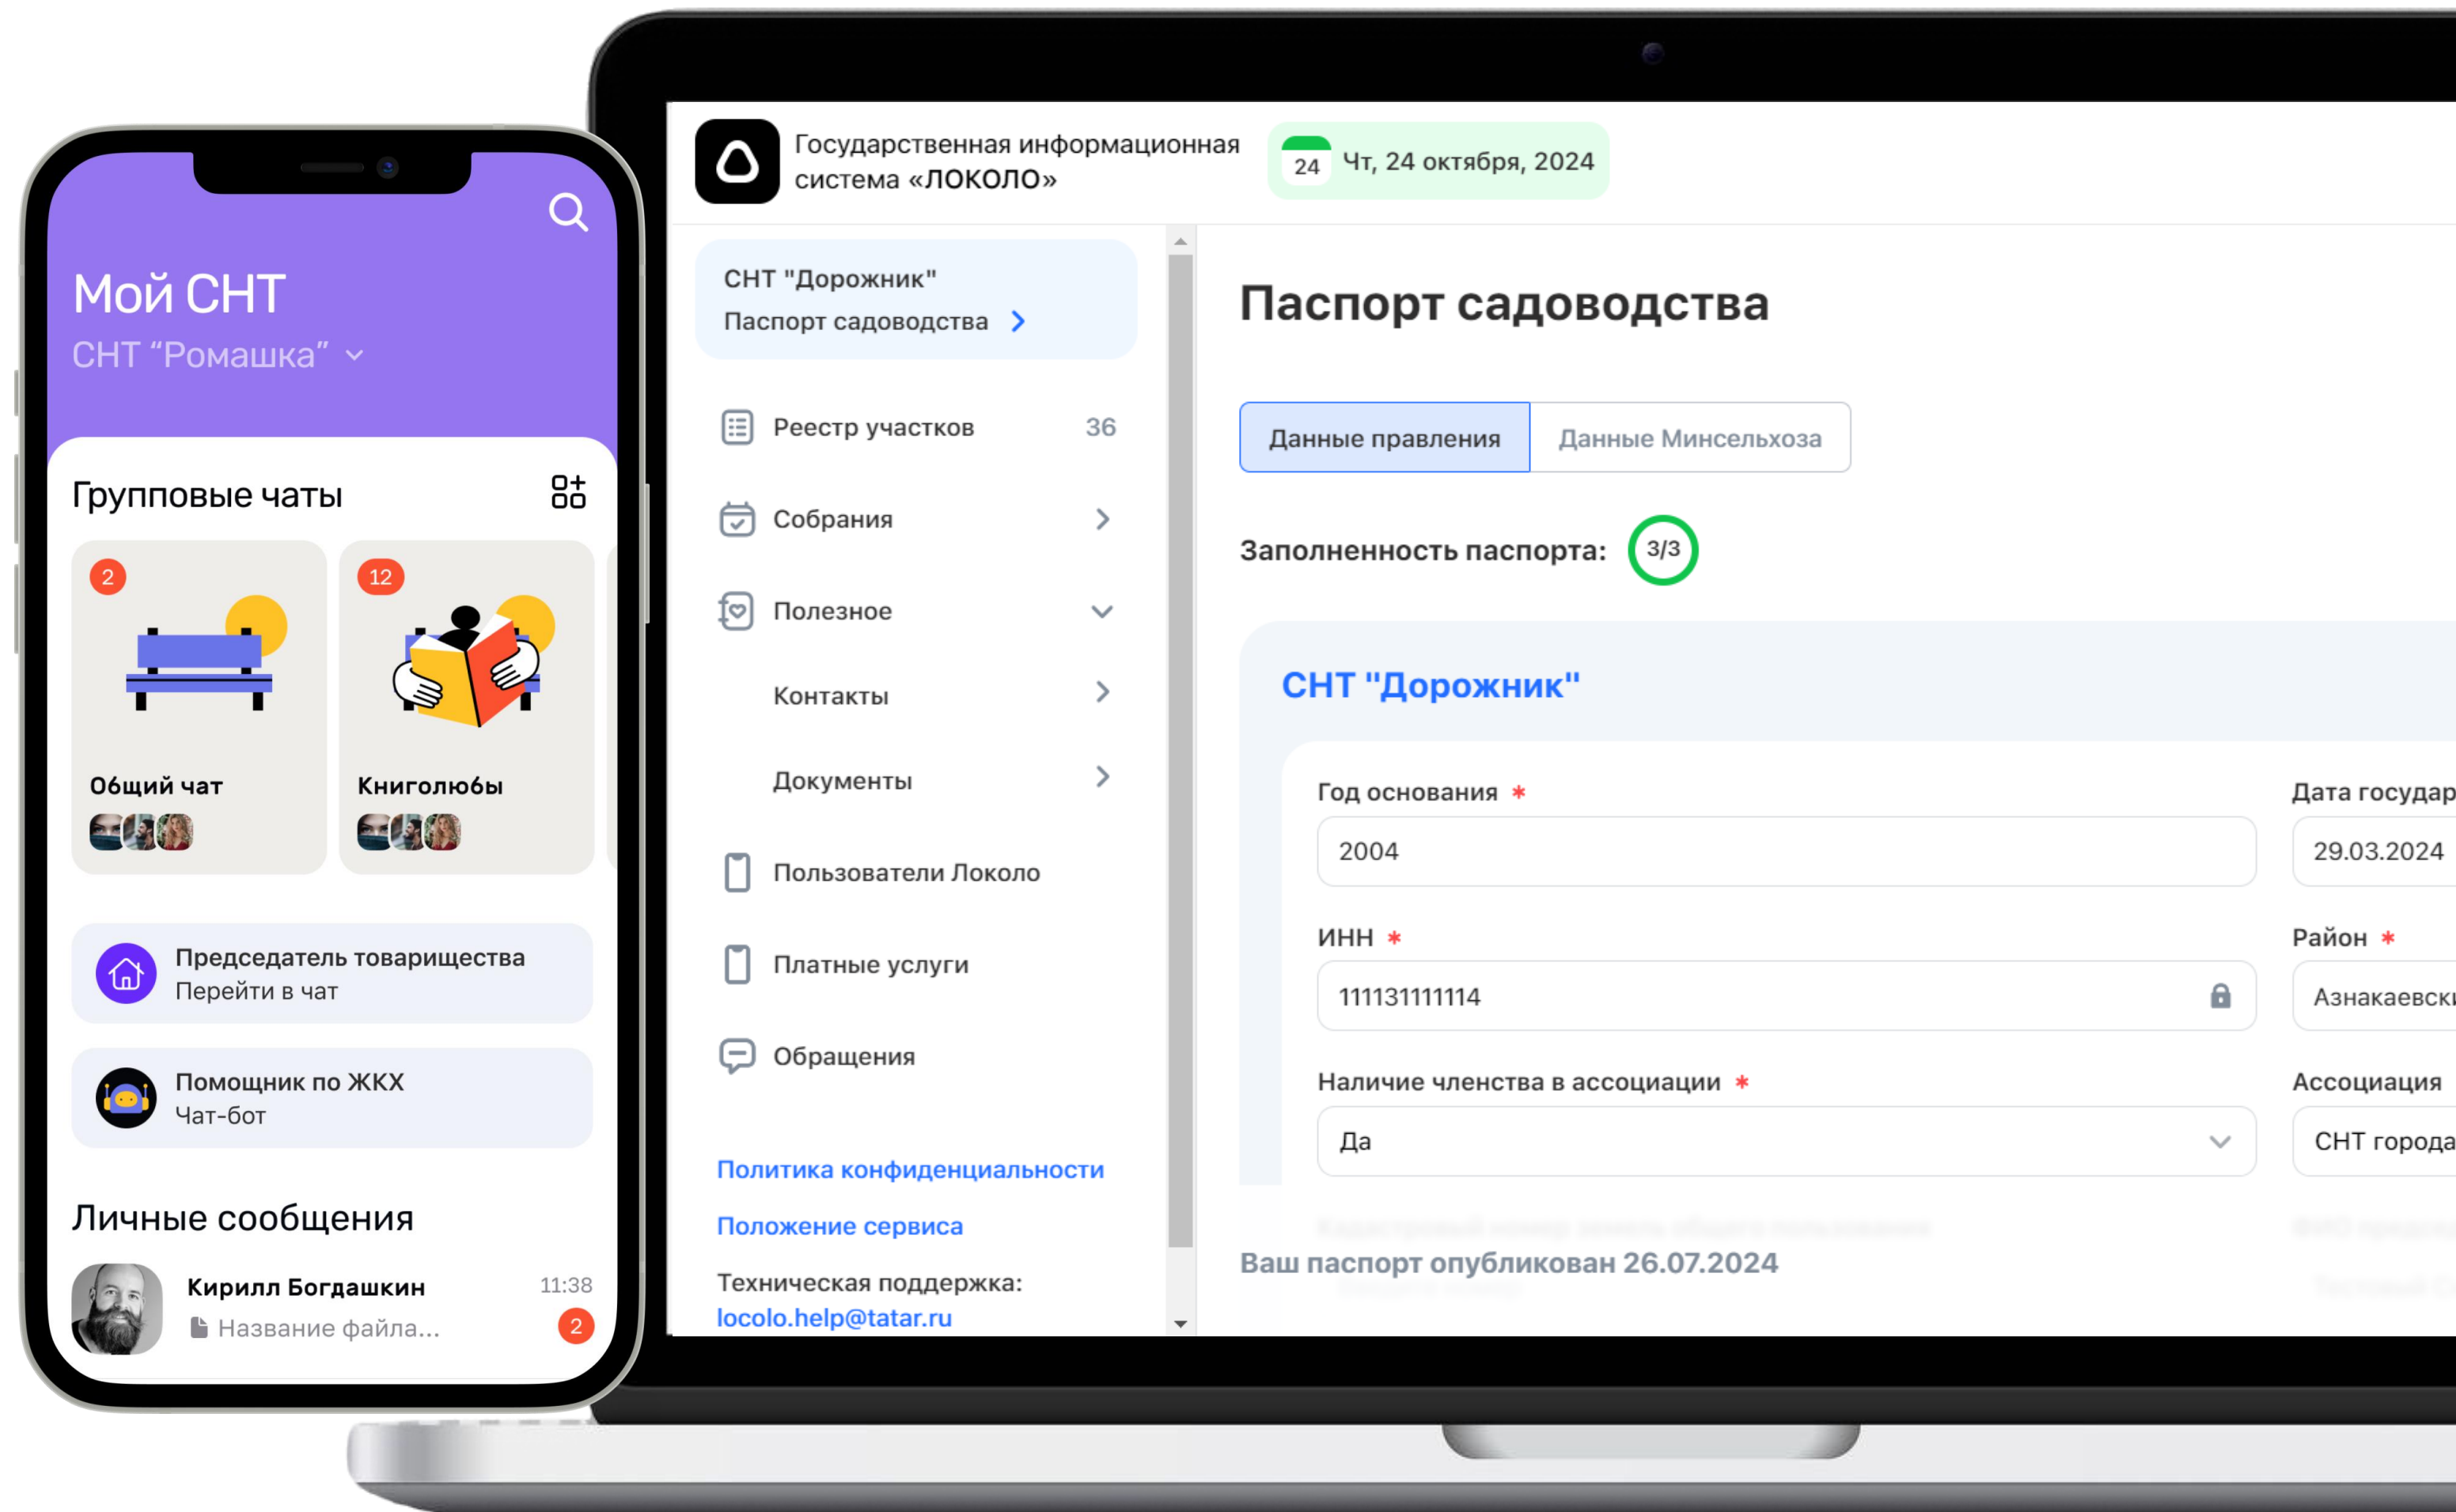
Мой СНТ
СНТ “Ромашка”

Групповые чаты

2
Общий чат

12
Книголюбы

Председатель товарищества
Перейти в чат

Помощник по ЖКХ
Чат-бот

Личные сообщения

Кирилл Богдашкин 11:38
Название файла... 2

Государственная информационная система «ЛОКОЛО»

24 Чт, 24 октября, 2024

СНТ "Дорожник"
Паспорт садоводства

Реестр участков 36
Собрания
Полезное
Контакты
Документы
Пользователи Локоло
Платные услуги
Обращения

Политика конфиденциальности
Положение сервиса
Техническая поддержка:
locolo.help@tatar.ru

Паспорт садоводства

| Данные правления | Данные Минсельхоза |
|---|---|

Заполненность паспорта: 3/3

СНТ "Дорожник"

Год основания *
2004

Дата государ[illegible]
29.03.2024

ИНН *
111131111114

Район *
Азнакаевск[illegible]

Наличие членства в ассоциации *
Да

Ассоциация
СНТ города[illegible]

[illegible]

Ваш паспорт опубликован 26.07.2024